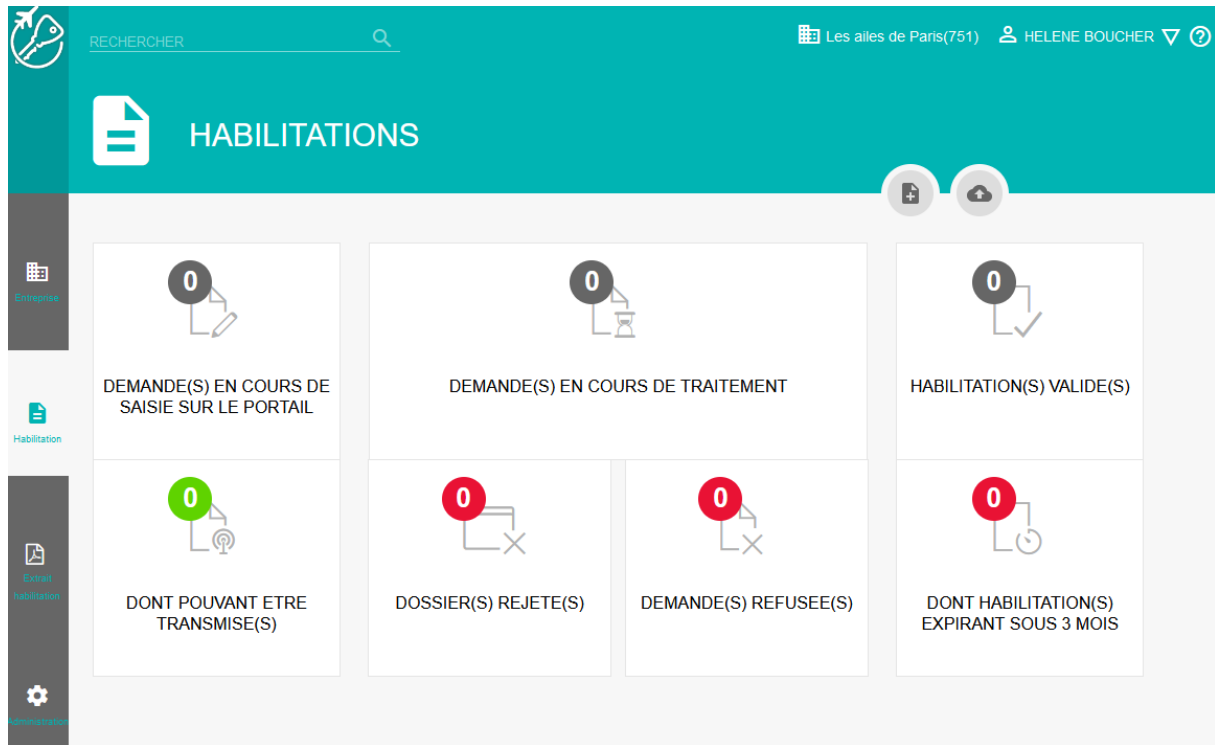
RECHERCHER

Les ailes de Paris(751) HELENE BOUCHER

HABILITATIONS

Entreprise

Habilitation

Extrait habilitation

Administration

0
DEMANDE(S) EN COURS DE SAISIE SUR LE PORTAIL

0
DEMANDE(S) EN COURS DE TRAITEMENT

0
HABILITATION(S) VALIDE(S)

0
DONT POUVANT ETRE TRANSMISE(S)

0
DOSSIER(S) REJETE(S)

0
DEMANDE(S) REFUSEE(S)

0
DONT HABILITATION(S) EXPIRANT SOUS 3 MOIS